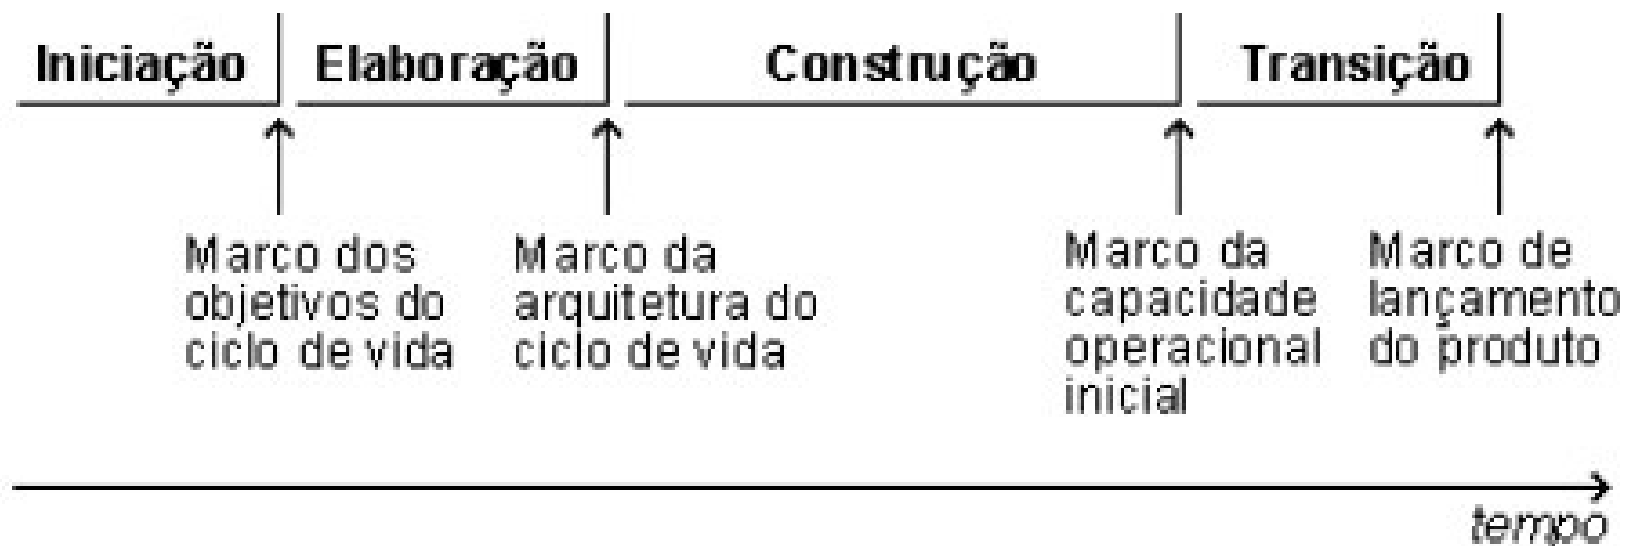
Iniciação | Elaboração | Construção | Transição

Marco dos objetivos do ciclo de vida

Marco da arquitetura do ciclo de vida

Marco da capacidade operacional inicial

Marco de lançamento do produto

tempo